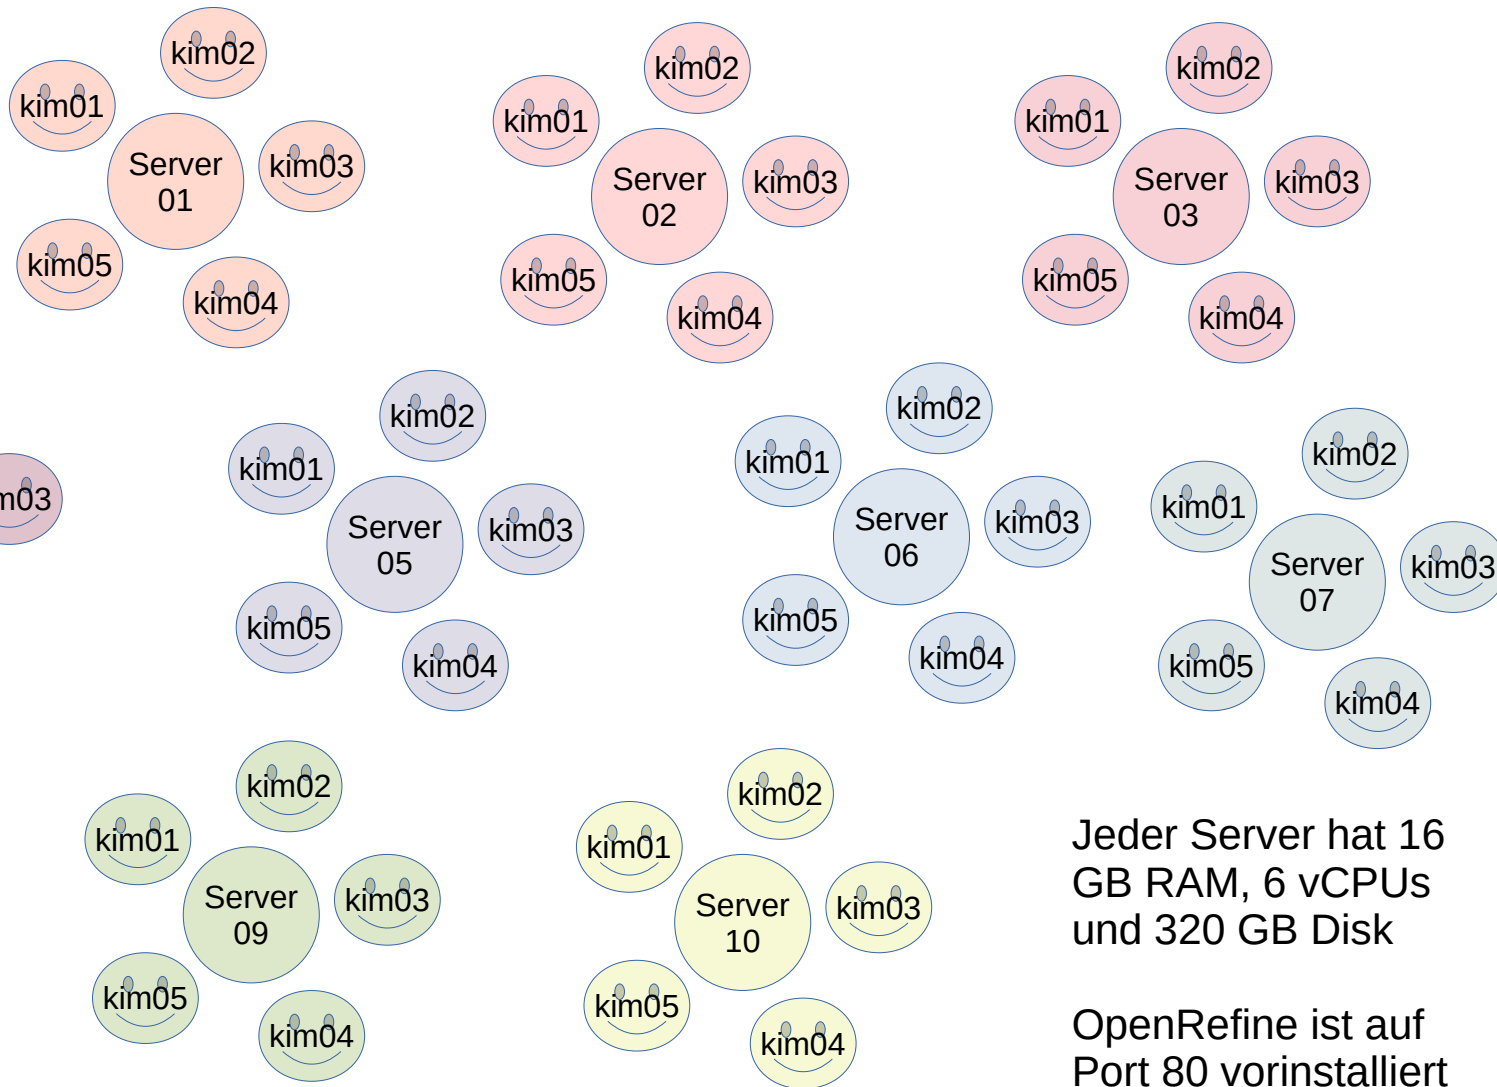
kim02
kim01
Server 01
kim03
kim05
kim04

kim02
kim01
Server 02
kim03
kim05
kim04

kim02
kim01
Server 03
kim03
kim05
kim04

m03

kim02
kim01
Server 05
kim03
kim05
kim04

kim02
kim01
Server 06
kim03
kim05
kim04

kim02
kim01
Server 07
kim03
kim05
kim04

kim02
kim01
Server 09
kim03
kim05
kim04

kim02
kim01
Server 10
kim03
kim05
kim04

Jeder Server hat 16 GB RAM, 6 vCPUs und 320 GB Disk

OpenRefine ist auf Port 80 vorinstalliert